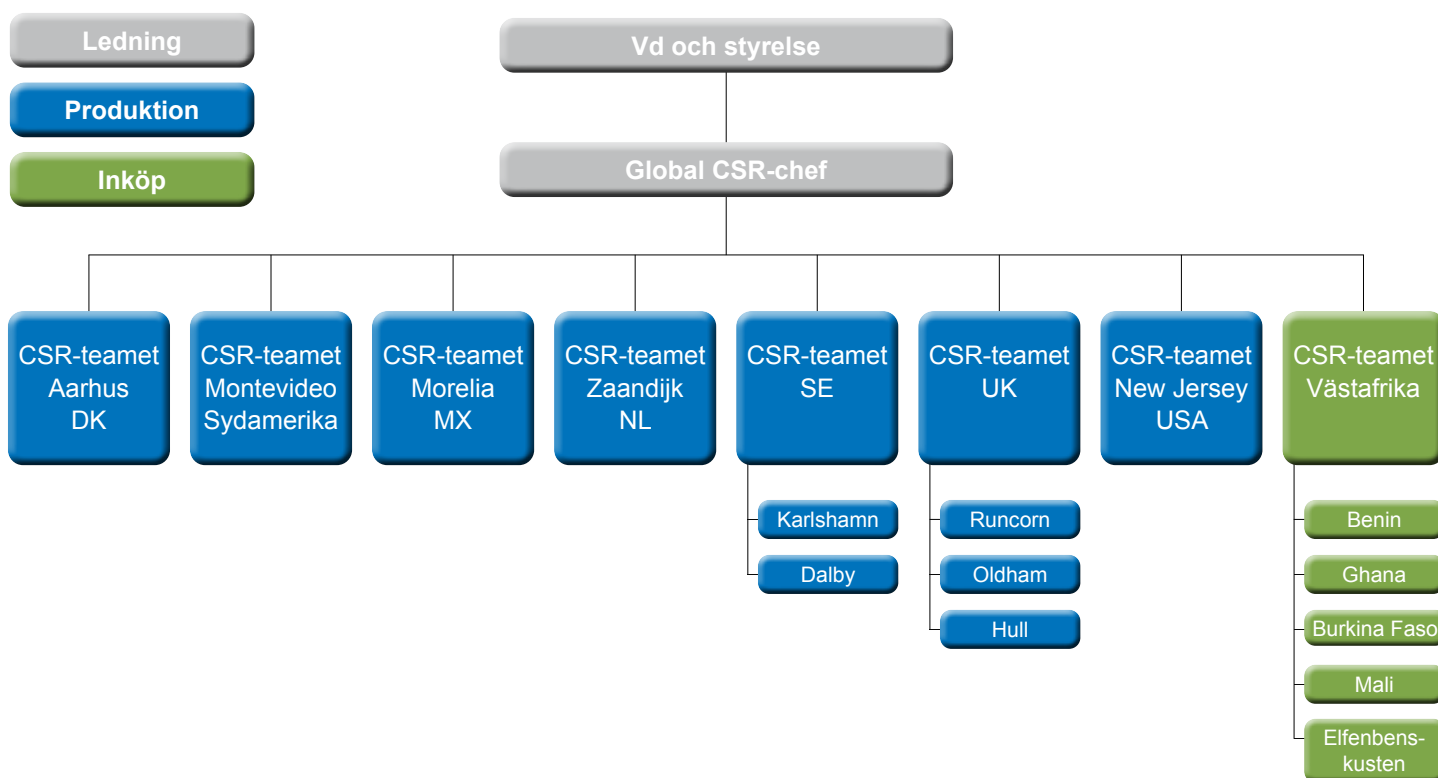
Ledning

Produktion

Inköp

Vd och styrelse

Global CSR-chef

CSR-teamet Aarhus DK

CSR-teamet Montevideo Sydamerika

CSR-teamet Morelia MX

CSR-teamet Zaandijk NL

CSR-teamet SE

Karlshamn

Dalby

CSR-teamet UK

Runcorn

Oldham

Hull

CSR-teamet New Jersey USA

CSR-teamet Västafrika

Benin

Ghana

Burkina Faso

Mali

Elfenbenskusten